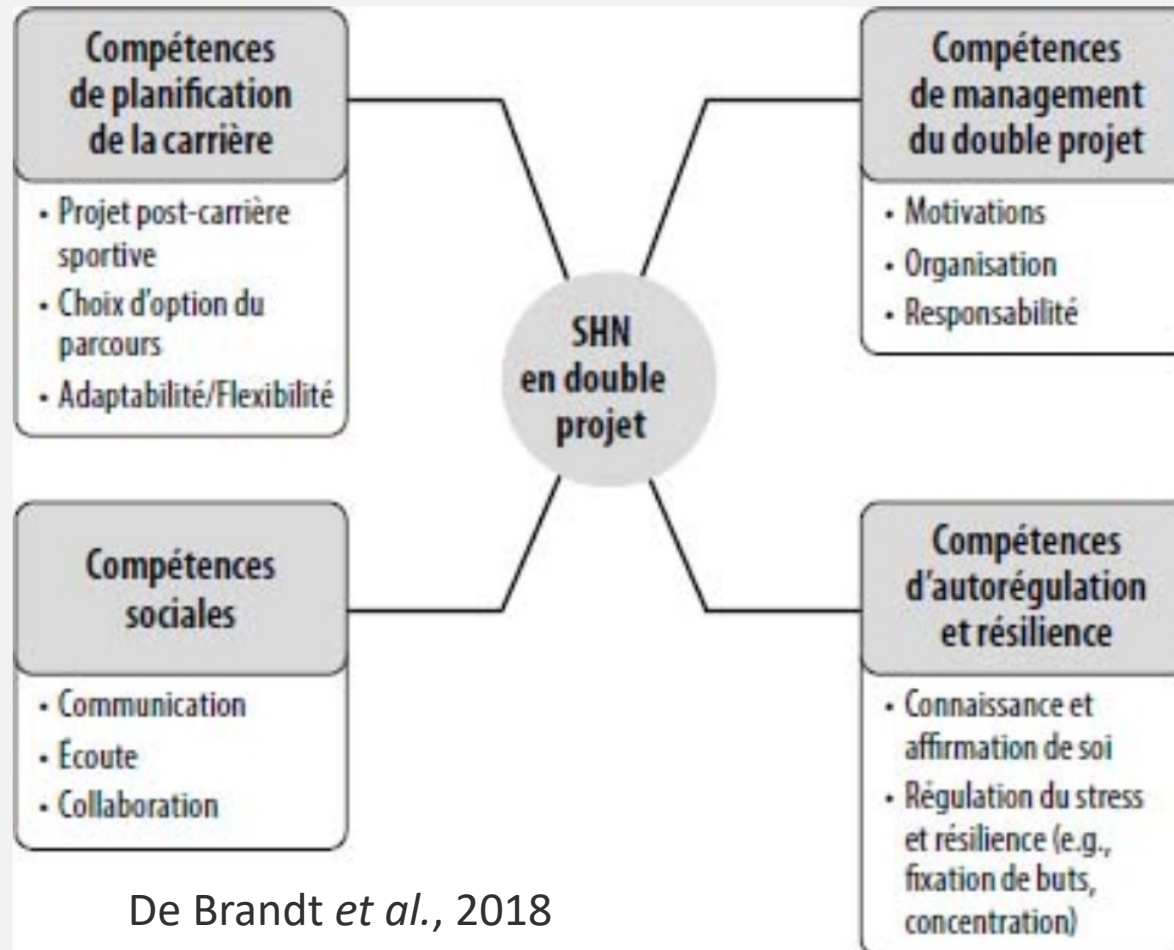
Compétences de planification de la carrière

- Projet post-carrière sportive
- Choix d'option du parcours
- Adaptabilité/Flexibilité

Compétences de management du double projet

- Motivations
- Organisation
- Responsabilité

SHN en double projet

Compétences sociales

- Communication
- Écoute
- Collaboration

Compétences d'autorégulation et résilience

- Connaissance et affirmation de soi
- Régulation du stress et résilience (e.g., fixation de buts, concentration)

De Brandt *et al.*, 2018